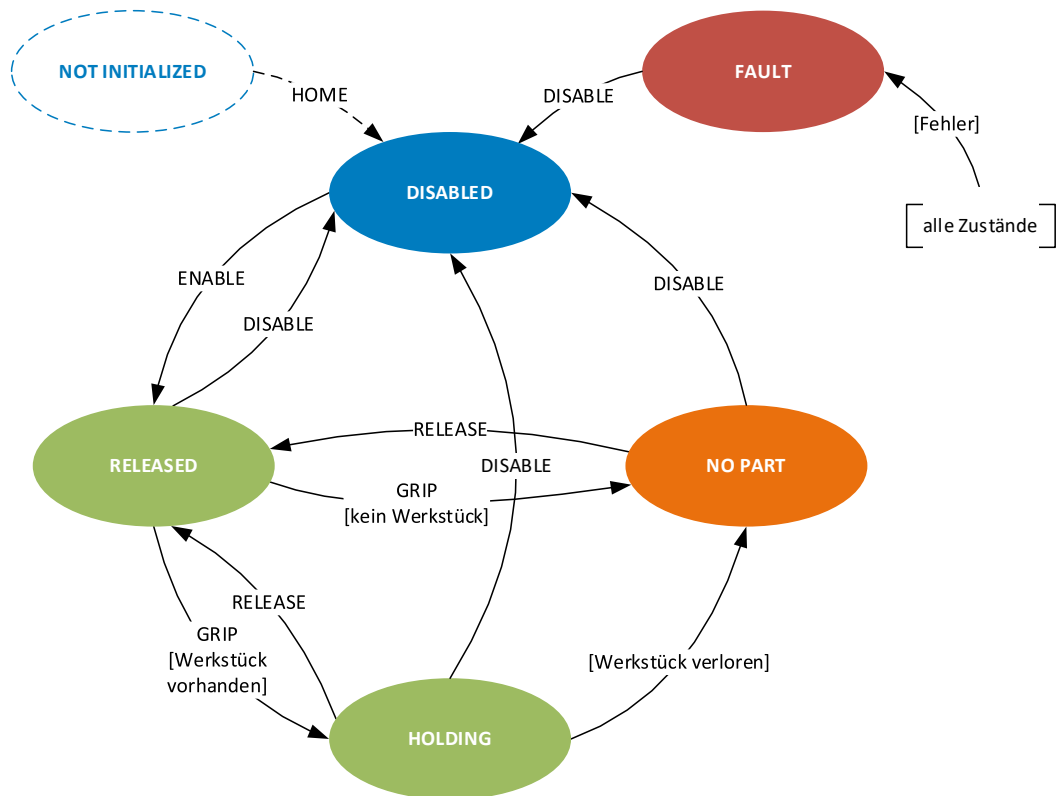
NOT INITIALIZED

HOME

DISABLE

FAULT

[Fehler]

alle Zustände

DISABLED

ENABLE

DISABLE

DISABLE

RELEASE

RELEASED

DISABLE

NO PART

GRIP
[kein Werkstück]

RELEASE

GRIP
[Werkstück
vorhanden]

[Werkstück verloren]

HOLDING